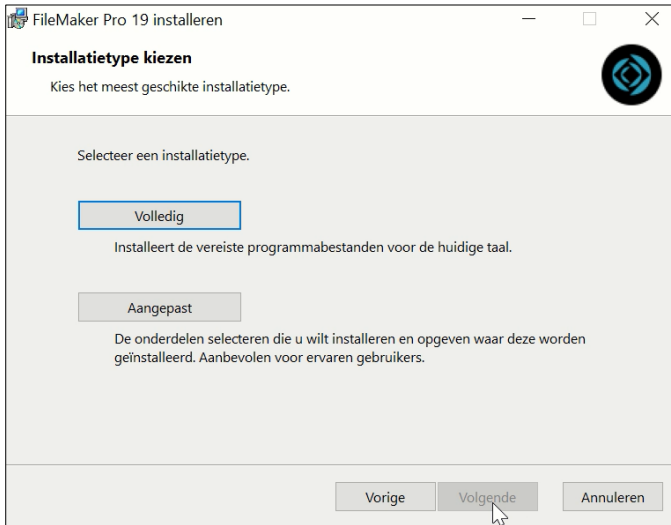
FileMaker Pro 19 installeren

Installatietype kiezen

Kies het meest geschikte installatietype.

Selecteer een installatietype.

Volledig

Installeert de vereiste programmabestanden voor de huidige taal.

Aangepast

De onderdelen selecteren die u wilt installeren en opgeven waar deze worden geïnstalleerd. Aanbevolen voor ervaren gebruikers.

Vorige

Volgende

Annuleren